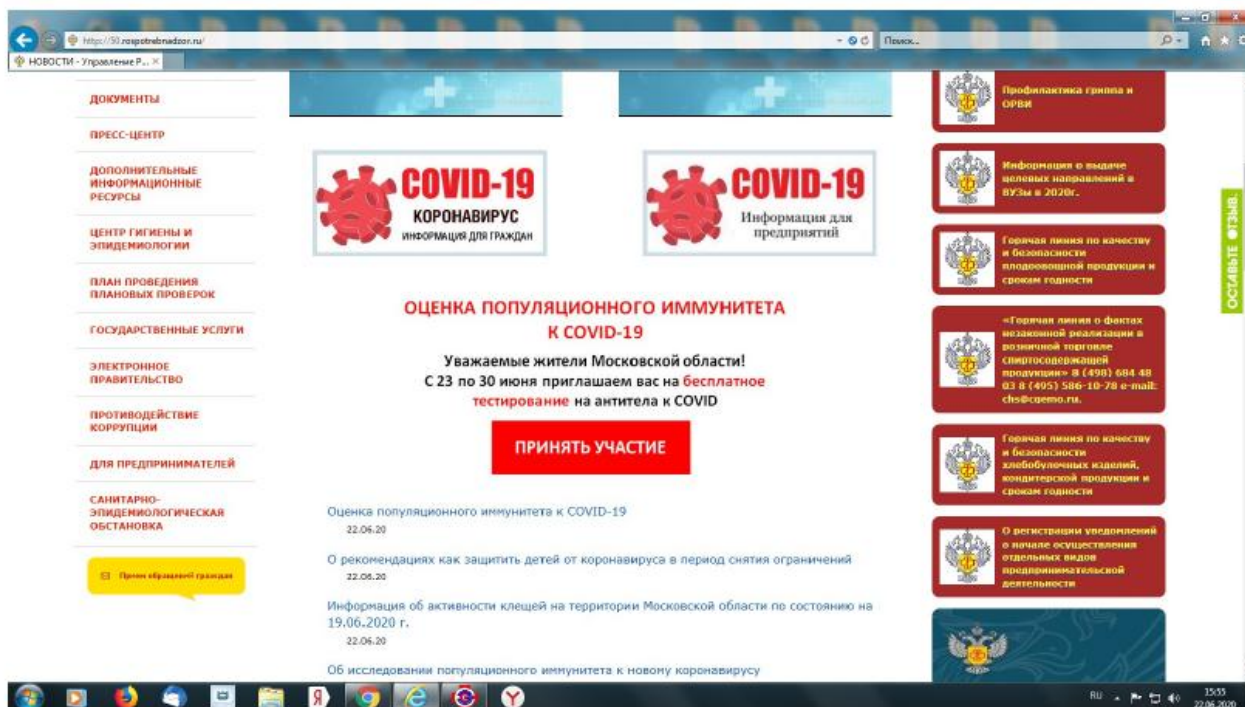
http://50.rospotrebnadzor.ru/ Поиск...

НОВОСТИ - Управление Р...

ДОКУМЕНТЫ

ПРЕСС-ЦЕНТР

ДОПОЛНИТЕЛЬНЫЕ ИНФОРМАЦИОННЫЕ РЕСУРСЫ

ЦЕНТР ГИГИЕНЫ И ЭПИДЕМИОЛОГИИ

ПЛАН ПРОВЕДЕНИЯ ПЛАНОВЫХ ПРОВЕРОК

ГОСУДАРСТВЕННЫЕ УСЛУГИ

ЭЛЕКТРОННОЕ ПРАВИТЕЛЬСТВО

ПРОТИВОДЕЙСТВИЕ КОРРУПЦИИ

ДЛЯ ПРЕДПРИНИМАТЕЛЕЙ

САНИТАРНО-ЭПИДЕМИОЛОГИЧЕСКАЯ ОБСТАНОВКА

Прием обращений граждан

COVID-19 КОРОНАВИРУС ИНФОРМАЦИЯ ДЛЯ ГРАЖДАН

COVID-19 Информация для предприятий

ОЦЕНКА ПОПУЛЯЦИОННОГО ИММУНИТЕТА К COVID-19

Уважаемые жители Московской области!
С 23 по 30 июня приглашаем вас на бесплатное тестирование на антитела к COVID

ПРИНЯТЬ УЧАСТИЕ

Оценка популяционного иммунитета к COVID-19
22.06.20

О рекомендациях как защитить детей от коронавируса в период снятия ограничений
22.06.20

Информация об активности клещей на территории Московской области по состоянию на 19.06.2020 г.
22.06.20

Об исследовании популяционного иммунитета к новому коронавирусу

Профилактика гриппа и ОРВИ

Информация о выдаче целевых направлений в ВУЗы в 2020г.

Горячая линия по качеству и безопасности плодоовощной продукции и срокам годности

«Горячая линия о фактах незаконной реализации в розничной торговле спиртосодержащей продукции» 8 (498) 684 48 03 8 (495) 586-10-78 e-mail: chs@cgemo.ru.

Горячая линия по качеству и безопасности хлебобулочных изделий, кондитерской продукции и срокам годности

О регистрации уведомлений о начале осуществления отдельных видов предпринимательской деятельности

ОСТАВЬТЕ ОТЗЫВ

RU 15:55 22.06.2020